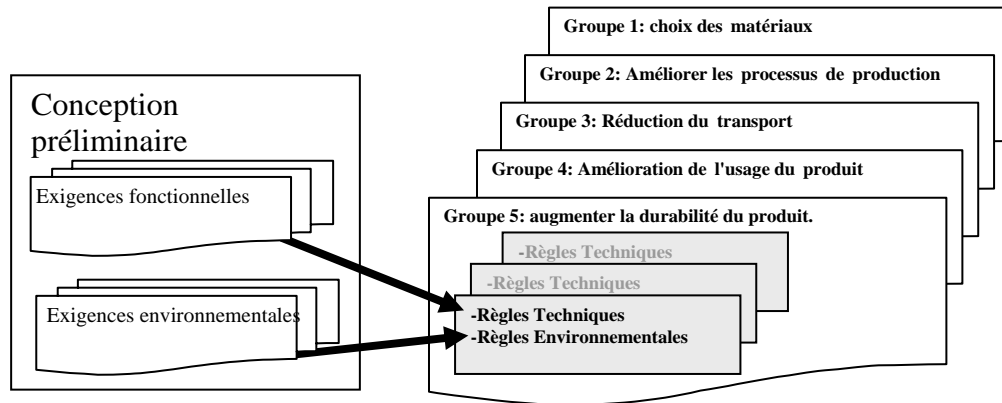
Conception préliminaire

Exigences fonctionnelles

Exigences environnementales

Groupe 1: choix des matériaux

Groupe 2: Améliorer les processus de production

Groupe 3: Réduction du transport

Groupe 4: Amélioration de l'usage du produit

Groupe 5: augmenter la durabilité du produit.

-Règles Techniques

-Règles Techniques

-Règles Techniques
-Règles Environnementales